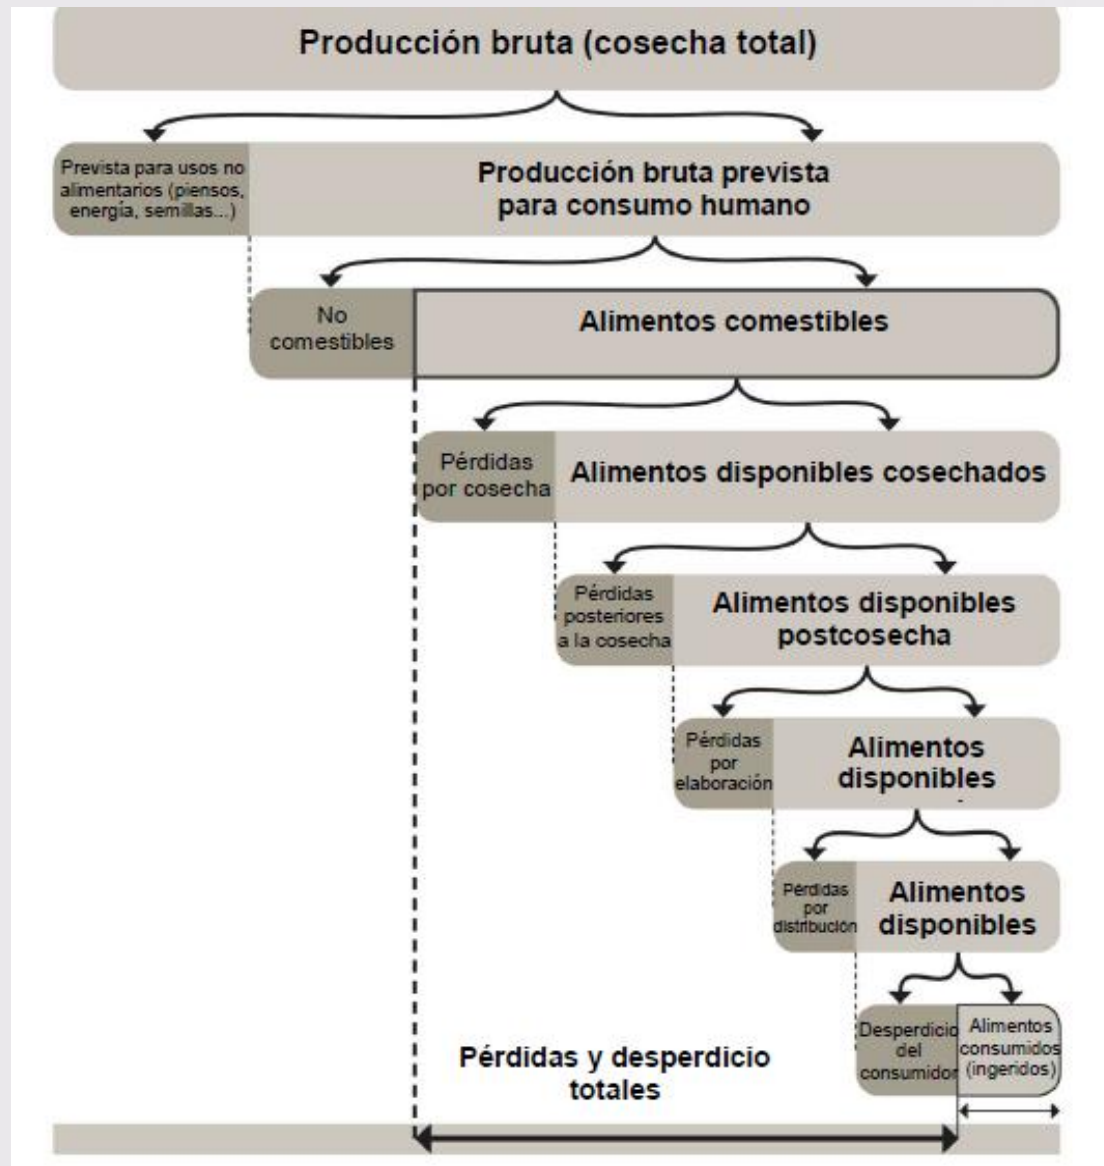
Producción bruta (cosecha total)

Prevista para usos no alimentarios (piensos, energía, semillas...)

Producción bruta prevista para consumo humano

No comestibles

Alimentos comestibles

Pérdidas por cosecha

Alimentos disponibles cosechados

Pérdidas posteriores a la cosecha

Alimentos disponibles postcosecha

Pérdidas por elaboración

Alimentos disponibles

Pérdidas por distribución

Alimentos disponibles

Desperdicio del consumidor

Alimentos consumidos (ingeridos)

Pérdidas y desperdicio totales